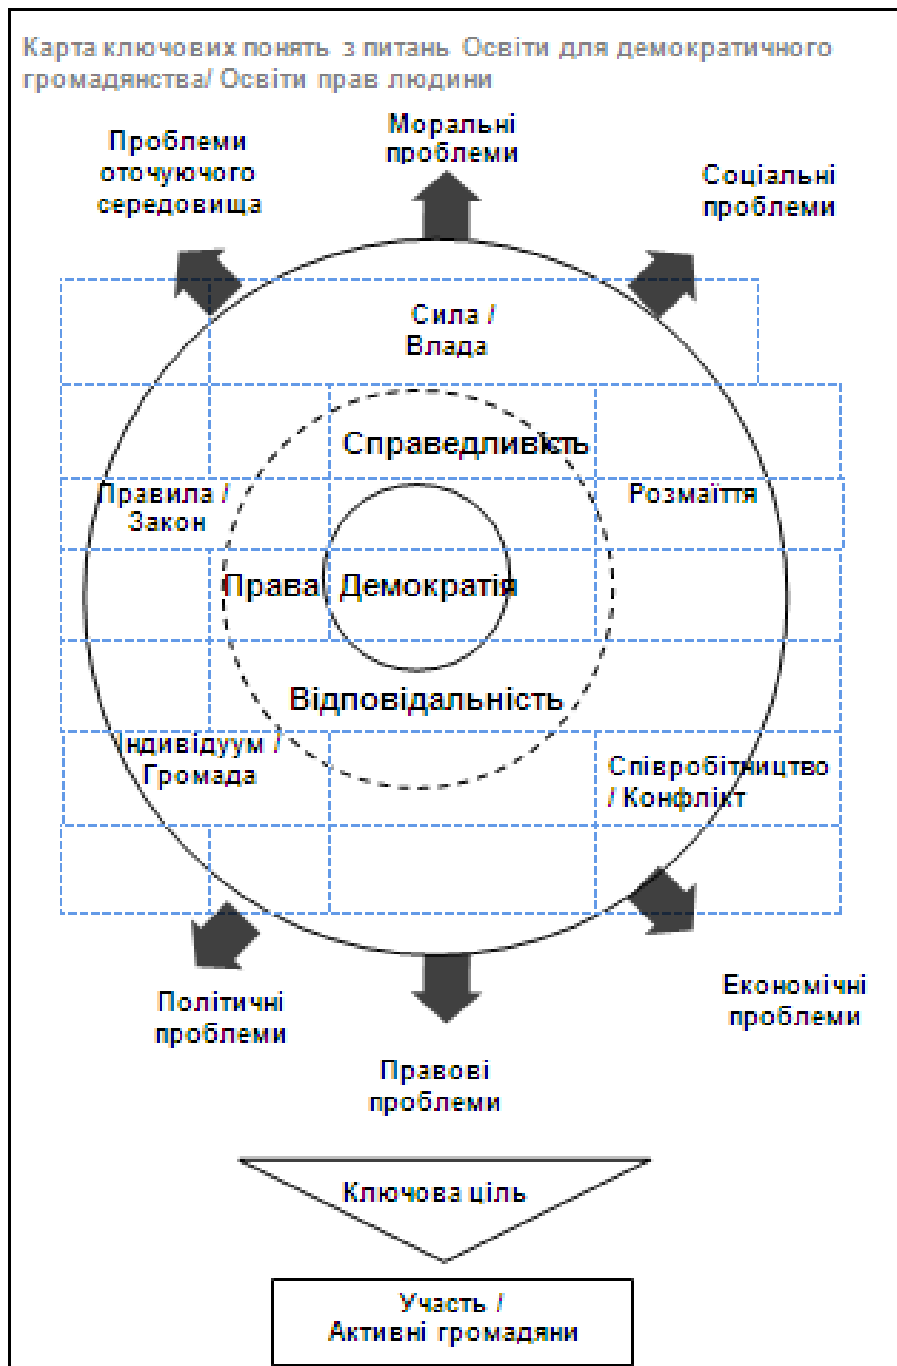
Карта ключових понять з питань Освіти для демократичного громадянства/ Освіти прав людини

Моральні проблеми

Проблеми оточуючого середовища

Соціальні проблеми

Сила / Влада

Справедливість

Правила / Закон

Розмаїття

Права

Демократія

Відповідальність

Індивідуум / Громада

Співробітництво / Конфлікт

Політичні проблеми

Економічні проблеми

Правові проблеми

Ключова ціль

Участь / Активні громадяни